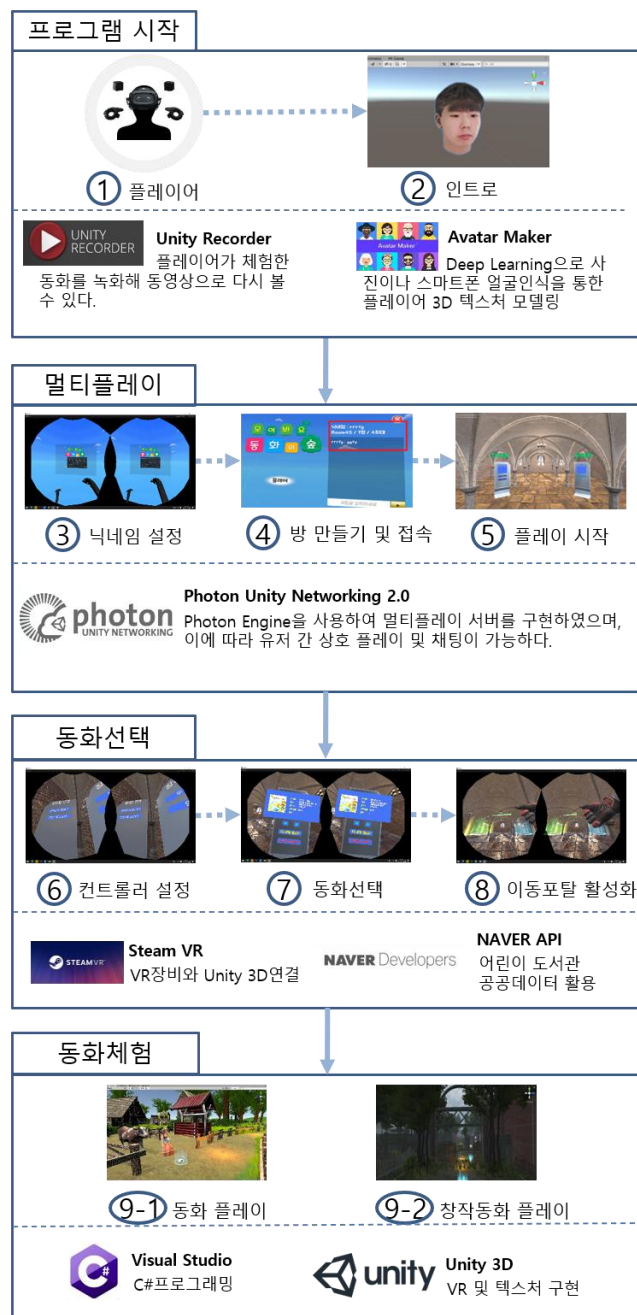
프로그램 시작

1 플레이어

2 인트로

UNITY RECORDER

Unity Recorder
플레이어가 체험한 동화를 녹화해 동영상으로 다시 볼 수 있다.

Avatar Maker

Avatar Maker
Deep Learning으로 사진이나 스마트폰 얼굴인식을 통한 플레이어 3D 텍스처 모델링

멀티플레이

3 닉네임 설정

4 방 만들기 및 접속

5 플레이 시작

photon UNITY NETWORKING

Photon Unity Networking 2.0
Photon Engine을 사용하여 멀티플레이 서버를 구현하였으며, 이에 따라 유저 간 상호 플레이 및 채팅이 가능하다.

동화선택

6 컨트롤러 설정

7 동화선택

8 이동포탈 활성화

STEAMVR

Steam VR
VR장비와 Unity 3D연결

NAVER Developers

NAVER API
어린이 도서관 공공데이터 활용

동화체험

9-1 동화 플레이

9-2 창작동화 플레이

Visual Studio
C#프로그래밍

unity

Unity 3D
VR 및 텍스처 구현